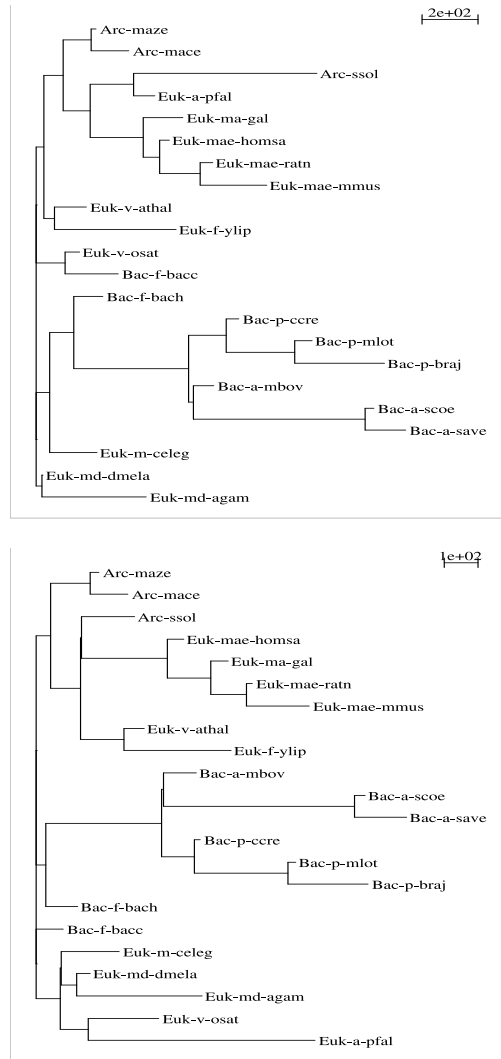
2e+02

Arc-maze
Arc-mace
Arc-ssol
Euk-a-pfal
Euk-ma-gal
Euk-mae-homsa
Euk-mae-ratn
Euk-mae-mmus
Euk-v-athal
Euk-f-ylip
Euk-v-osat
Bac-f-bacc
Bac-f-bach
Bac-p-ccre
Bac-p-mlot
Bac-p-braj
Bac-a-mbov
Bac-a-scoe
Bac-a-save
Euk-m-celeg
Euk-md-dmela
Euk-md-agam

1e+02

Arc-maze
Arc-mace
Arc-ssol
Euk-mae-homsa
Euk-ma-gal
Euk-mae-ratn
Euk-mae-mmus
Euk-v-athal
Euk-f-ylip
Bac-a-mbov
Bac-a-scoe
Bac-a-save
Bac-p-ccre
Bac-p-mlot
Bac-p-braj
Bac-f-bach
Bac-f-bacc
Euk-m-celeg
Euk-md-dmela
Euk-md-agam
Euk-v-osat
Euk-a-pfal